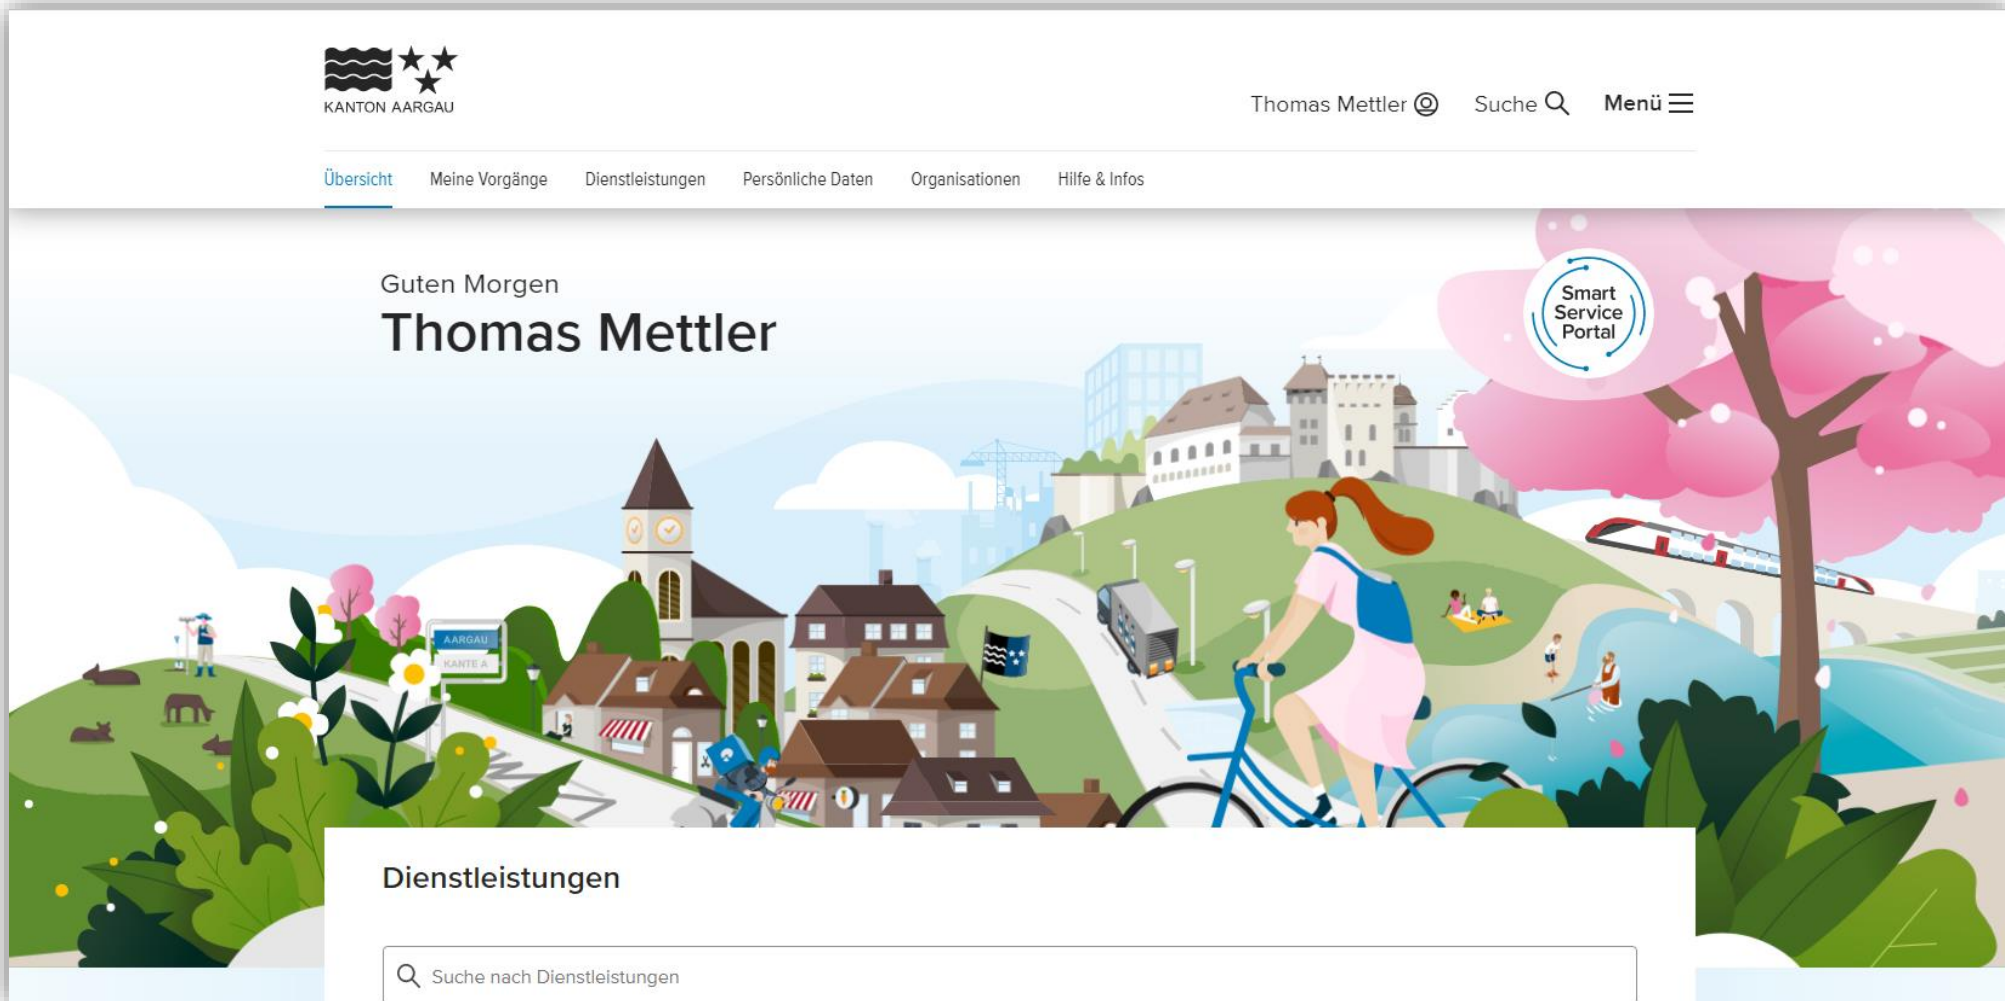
KANTON AARGAU

Thomas Mettler Suche Menü

Übersicht Meine Vorgänge Dienstleistungen Persönliche Daten Organisationen Hilfe & Infos

Guten Morgen

Thomas Mettler

Smart Service Portal

AARGAU

KANTE A

Dienstleistungen

Suche nach Dienstleistungen